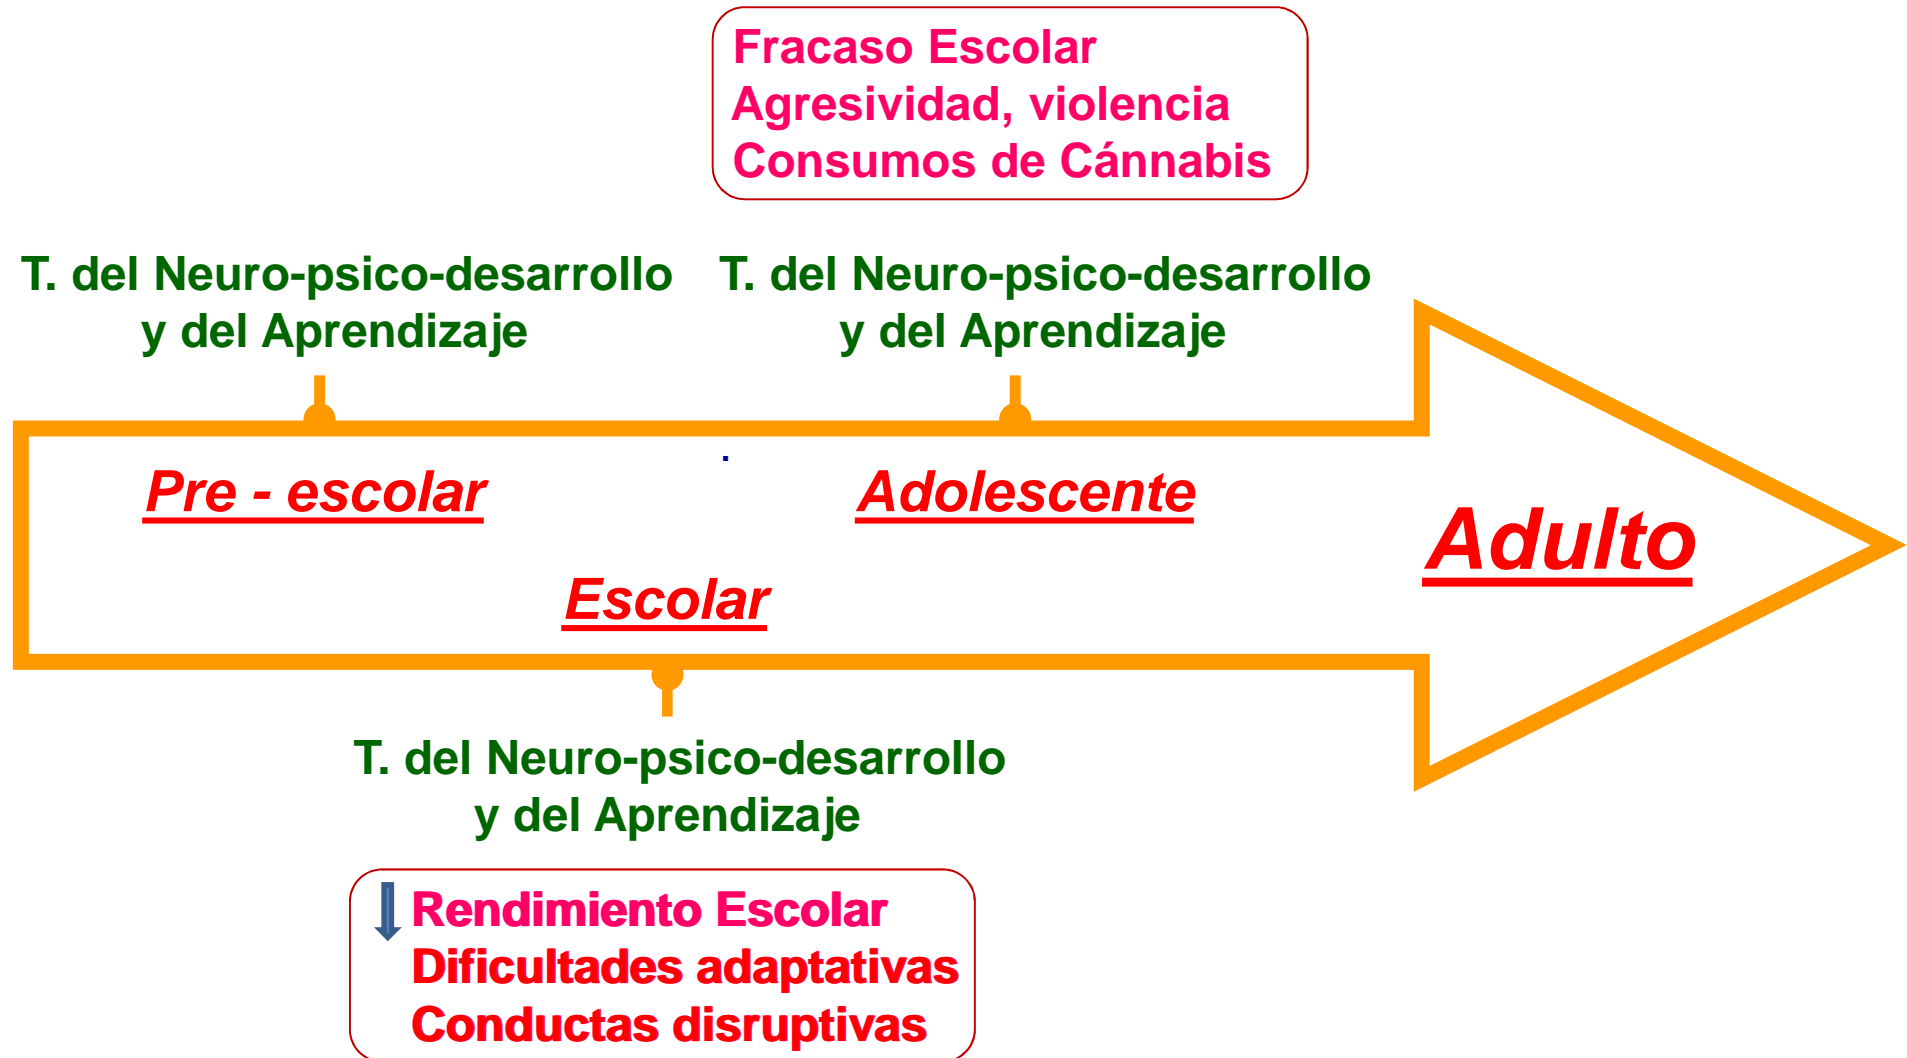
Fracaso Escolar
Agresividad, violencia
Consumos de Cánnabis

T. del Neuro-psico-desarrollo y del Aprendizaje

T. del Neuro-psico-desarrollo y del Aprendizaje

Pre - escolar

Adolescente

Adulto

Escolar

T. del Neuro-psico-desarrollo y del Aprendizaje

Rendimiento Escolar
Dificultades adaptativas
Conductas disruptivas